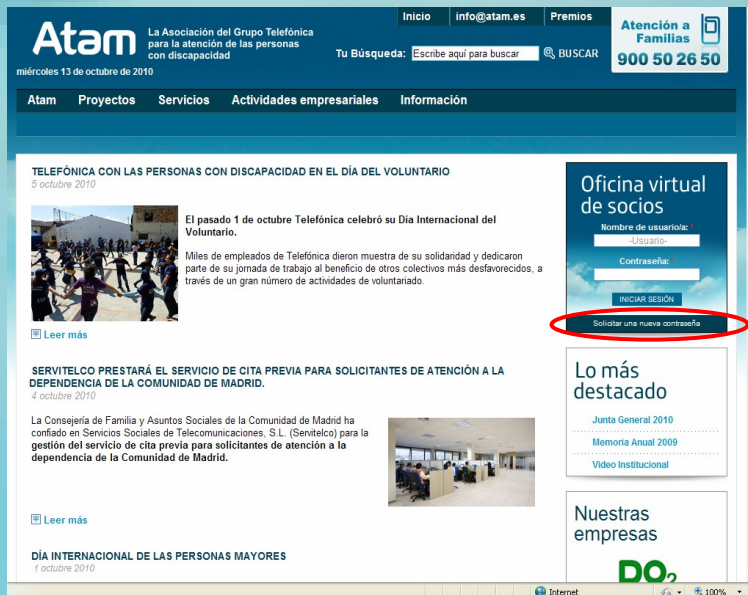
Atam
La Asociación del Grupo Telefónica para la atención de las personas con discapacidad
miércoles 13 de octubre de 2010

Inicio
info@atam.es
Premios

Atención a Familias
900 50 26 50

Tu Búsqueda: Escribe aquí para buscar
BUSCAR

Atam
Proyectos
Servicios
Actividades empresariales
Información

TELEFÓNICA CON LAS PERSONAS CON DISCAPACIDAD EN EL DÍA DEL VOLUNTARIO
5 octubre 2010

El pasado 1 de octubre Telefónica celebró su Día Internacional del Voluntario.

Miles de empleados de Telefónica dieron muestra de su solidaridad y dedicaron parte de su jornada de trabajo al beneficio de otros colectivos más desfavorecidos, a través de un gran número de actividades de voluntariado.

Leer más

SERVITELCO PRESTARÁ EL SERVICIO DE CITA PREVIA PARA SOLICITANTES DE ATENCIÓN A LA DEPENDENCIA DE LA COMUNIDAD DE MADRID.
4 octubre 2010

La Consejería de Familia y Asuntos Sociales de la Comunidad de Madrid ha confiado en Servicios Sociales de Telecomunicaciones, S.L. (Servitelco) para la gestión del servicio de cita previa para solicitantes de atención a la dependencia de la Comunidad de Madrid.

Leer más

DÍA INTERNACIONAL DE LAS PERSONAS MAYORES
1 octubre 2010

Oficina virtual de socios
Nombre de usuario/a: *
-Usuario-
Contraseña: *
INICIAR SESIÓN
Solicitar una nueva contraseña

Lo más destacado
Junta General 2010
Memoria Anual 2009
Video Institucional

Nuestras empresas
DO2

Internet
100%